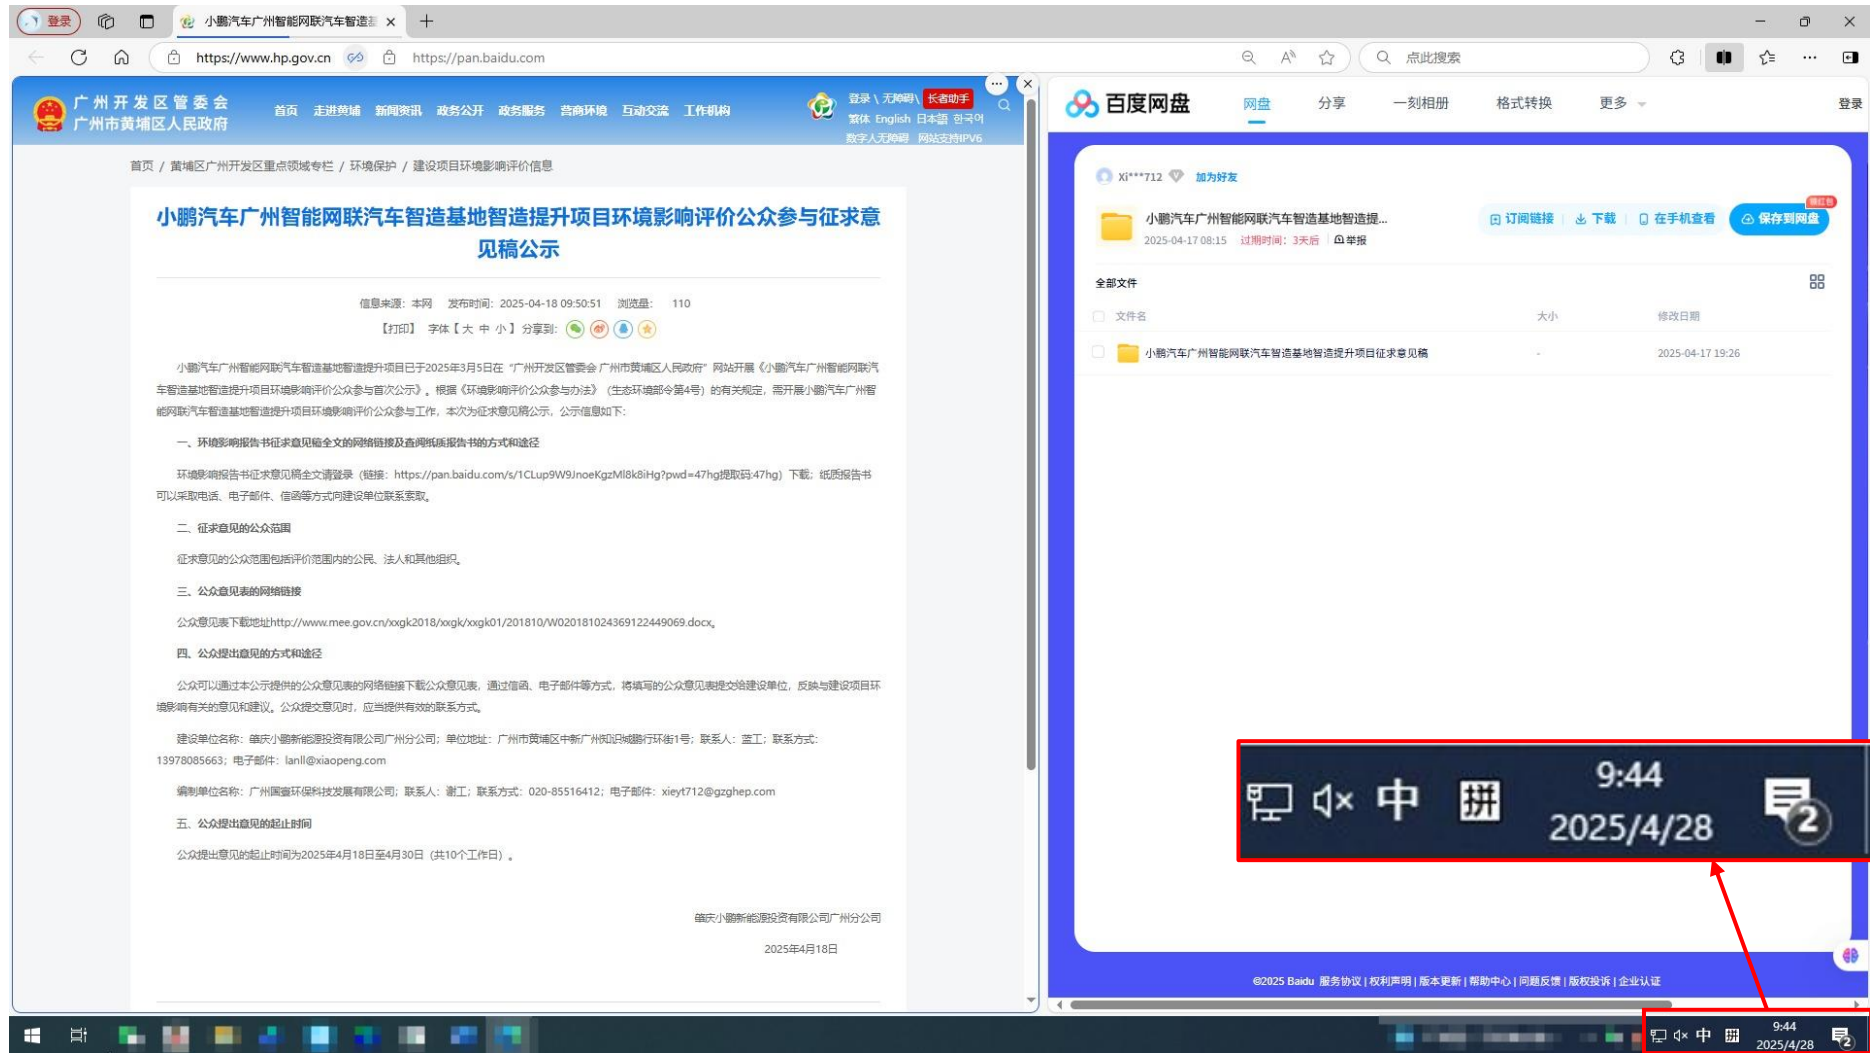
登录

小鹏汽车广州智能网联汽车智造

https://www.hp.gov.cn https://pan.baidu.com

点此搜索

广州开发区管委会
广州市黄埔区人民政府

首页 走进黄埔 新闻资讯 政务公开 政务服务 营商环境 互动交流 工作机构

登录 \ 无障碍 \ 长者助手
繁体 English 日本語 한국어
数字人无障碍 网站支持IPV6

首页 / 黄埔区广州开发区重点领域专栏 / 环境保护 / 建设项目环境影响评价信息

小鹏汽车广州智能网联汽车智造基地智造提升项目环境影响评价公众参与征求意见稿公示

信息来源：本网 发布时间：2025-04-18 09:50:51 浏览量： 110

【打印】 字体【大 中 小】分享到：

小鹏汽车广州智能网联汽车智造基地智造提升项目已于2025年3月5日在“广州开发区管委会 广州市黄埔区人民政府”网站开展《小鹏汽车广州智能网联汽车智造基地智造提升项目环境影响评价公众参与首次公示》。根据《环境影响评价公众参与办法》（生态环境部令第4号）的有关规定，需开展小鹏汽车广州智能网联汽车智造基地智造提升项目环境影响评价公众参与工作，本次为征求意见稿公示，公示信息如下：

一、环境影响报告书征求意见稿全文的网络链接及查阅纸质报告书的方式和途径

环境影响报告书征求意见稿全文请登录（链接：https://pan.baidu.com/s/1CLup9W9JnoeKgzMl8k8iHg?pwd=47hg提取码:47hg）下载；纸质报告书可以采取电话、电子邮件、信函等方式向建设单位联系索取。

二、征求意见的公众范围

征求意见的公众范围包括评价范围内的公民、法人和其他组织。

三、公众意见表的网络链接

公众意见表下载地址http://www.mee.gov.cn/xxgk2018/xxgk/xxgk01/201810/W020181024369122449069.docx。

四、公众提出意见的方式和途径

公众可以通过本公示提供的公众意见表的网络链接下载公众意见表，通过信函、电子邮件等方式，将填写的公众意见表提交给建设单位，反映与建设项目环境影响有关的意见和建议。公众提交意见时，应当提供有效的联系方式。

建设单位名称：肇庆小鹏新能源投资有限公司广州分公司；单位地址：广州市黄埔区中新广州知识城腾行环街1号；联系人：蓝工；联系方式：13978085663；电子邮件：lanll@xiaopeng.com

编制单位名称：广州国寰环保科技发展有限公司；联系人：谢工；联系方式：020-85516412；电子邮件：xieyt712@gzghep.com

五、公众提出意见的起止时间

公众提出意见的起止时间为2025年4月18日至4月30日（共10个工作日）。

肇庆小鹏新能源投资有限公司广州分公司

2025年4月18日

百度网盘 网盘 分享 一刻相册 格式转换 更多 登录

xi***712 加为好友

小鹏汽车广州智能网联汽车智造基地智造提...
2025-04-17 08:15 过期时间：3天后 举报

订阅链接 下载 在手机查看 保存到网盘

全部文件

文件名 大小 修改日期

小鹏汽车广州智能网联汽车智造基地智造提升项目征求意见稿 - 2025-04-17 19:26

中 拼 9:44 2025/4/28 2

©2025 Baidu 服务协议 | 权利声明 | 版本更新 | 帮助中心 | 问题反馈 | 版权投诉 | 企业认证

中 9:44 2025/4/28